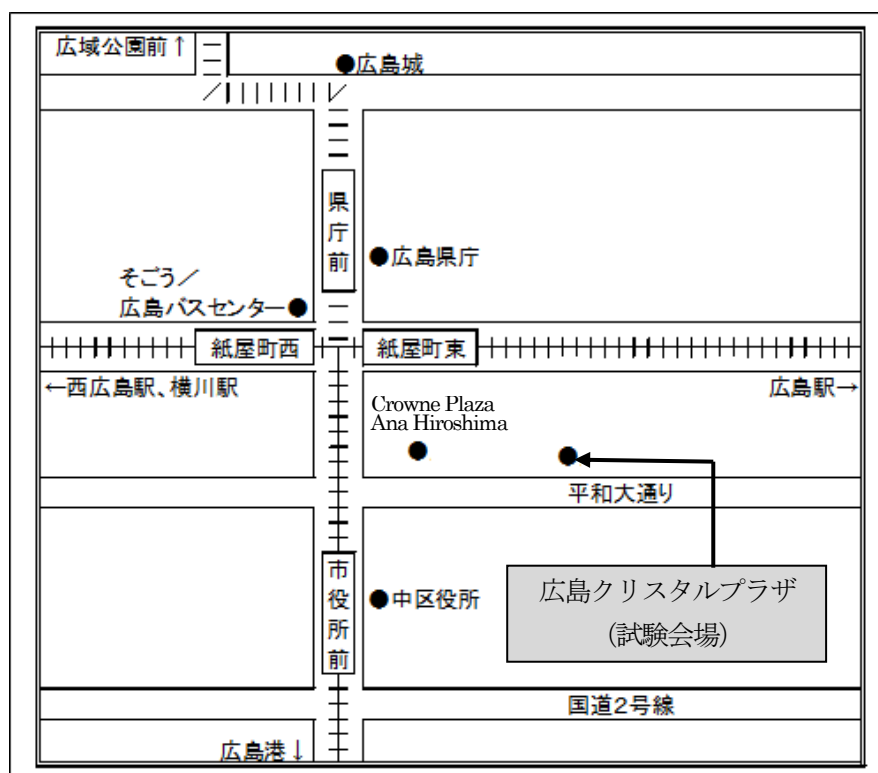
広域公園前↑

●広島城

県庁前

●広島県庁

そごう／広島バスセンター●

紙屋町西

紙屋町東

←西広島駅、横川駅

広島駅→

Crowne Plaza Ana Hiroshima

平和大通り

市役所前

●中区役所

広島クリスタルプラザ
(試験会場)

国道2号線

広島港↓